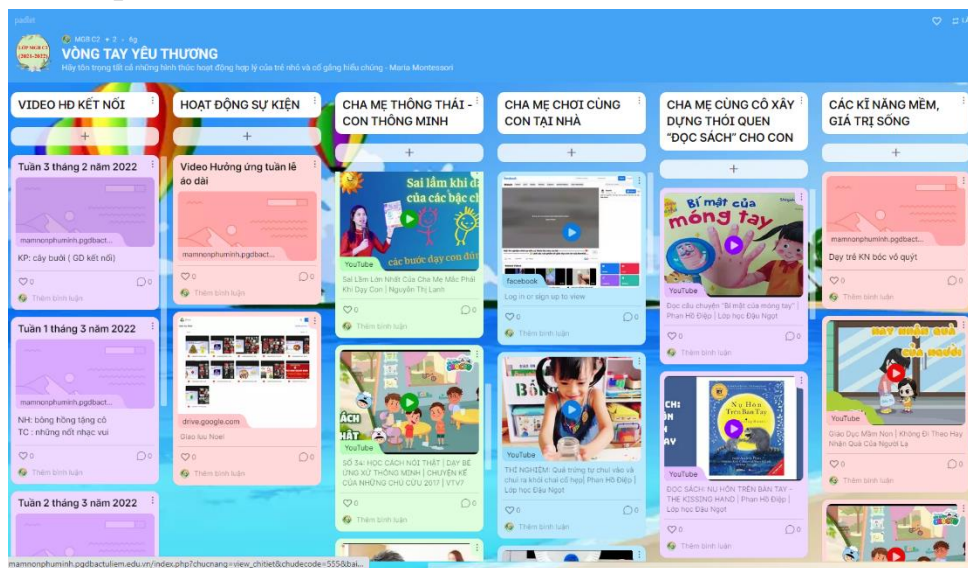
padlet

MGB C7 + 2 · 6g

VÒNG TAY YÊU THƯƠNG

Hãy tôn trọng tất cả những hình thức hoạt động hợp lý của trẻ nhỏ và cố gắng hiểu chúng - Maria Montessori

VIDEO HD KẾT NỐI

+

Tuần 3 tháng 2 năm 2022

mamnonphuminh.pgdbact...

KP: cây bưởi ( GD kết nối)

0 0

Thêm bình luận

Tuần 1 tháng 3 năm 2022

mamnonphuminh.pgdbact...

NH: bông hồng tặng cô
TC : những nốt nhạc vui

0 0

Thêm bình luận

Tuần 2 tháng 3 năm 2022

HOẠT ĐỘNG SỰ KIỆN

+

Video Hưởng ứng tuần lễ áo dài

mamnonphuminh.pgdbact...

0 0

Thêm bình luận

drive.google.com

Giao lưu Noel

0 0

Thêm bình luận

CHA MẸ THÔNG THÁI - CON THÔNG MINH

+

Sai lầm khi dạy của các bậc ch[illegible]

các bước dạy con đún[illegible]

YouTube

Sai Lầm Lớn Nhất Của Cha Mẹ Mắc Phải Khi Dạy Con | Nguyễn Thị Lanh

0

Thêm bình luận

CÁCH NÓI THẬT

YouTube

SỐ 34: HỌC CÁCH NÓI THẬT | DẠY BÉ ỨNG XỬ THÔNG MINH | CHUYỆN KỂ CỦA NHỮNG CHÚ CỪU 2017 | VTV7

0

Thêm bình luận

CHA MẸ CHƠI CÙNG CON TẠI NHÀ

+

facebook

Log in or sign up to view

0

Thêm bình luận

YouTube

THÍ NGHIỆM: Quả trứng tự chui vào và chui ra khỏi chai cổ hẹp| Phan Hồ Điệp | Lớp học Đậu Ngọt

0

Thêm bình luận

CHA MẸ CÙNG CÔ XÂY DỰNG THÓI QUEN "ĐỌC SÁCH" CHO CON

+

Bí mật của móng tay

YouTube

Đọc câu chuyện "Bí mật của móng tay" Phan Hồ Điệp | Lớp học Đậu Ngọt

0 0

Thêm bình luận

Nụ Hôn Trên Bàn Tay

YouTube

ĐỌC SÁCH: NỤ HÔN TRÊN BÀN TAY - THE KISSING HAND | Phan Hồ Điệp | Lớp học Đậu Ngọt

0 0

Thêm bình luận

CÁC KĨ NĂNG MỀM, GIÁ TRỊ SỐNG

+

mamnonphuminh.pgdbact...

Dạy trẻ KN bóc vỏ quýt

0 0

Thêm bình luận

HÃY NHẬN QUÀ CỦA NGƯỜI

YouTube

Giáo Dục Mầm Non | Không Đi Theo Hay Nhận Quà Của Người Lạ

0 0

Thêm bình luận

mamnonphuminh.pgdbactuliem.edu.vn/index.php?chucnang=view_chitiet&chudecode=555&bai...